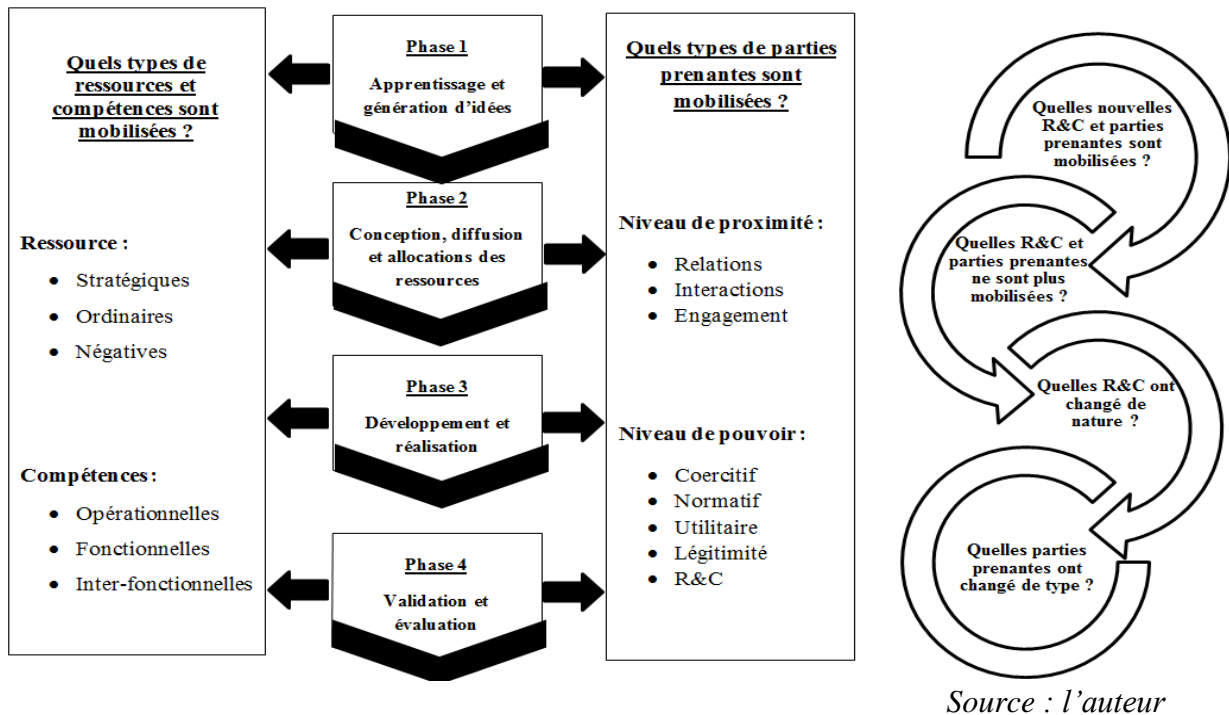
Quels types de ressources et compétences sont mobilisées ?

Ressource :

- Stratégiques
- Ordinaires
- Négatives

Compétences :

- Opérationnelles
- Fonctionnelles
- Inter-fonctionnelles

Phase 1

Apprentissage et génération d'idées

Phase 2

Conception, diffusion et allocations des ressources

Phase 3

Développement et réalisation

Phase 4

Validation et évaluation

Quels types de parties prenantes sont mobilisées ?

Niveau de proximité :

- Relations
- Interactions
- Engagement

Niveau de pouvoir :

- Coercitif
- Normatif
- Utilitaire
- Légitimité
- R&C

Quelles nouvelles R&C et parties prenantes sont mobilisées ?

Quelles R&C et parties prenantes ne sont plus mobilisées ?

Quelles R&C ont changé de nature ?

Quelles parties prenantes ont changé de type ?

Source : l'auteur